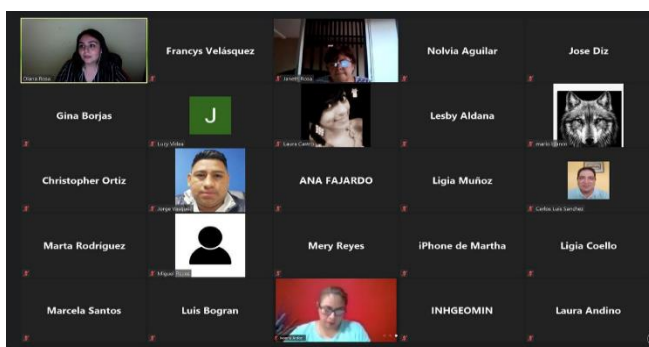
Chiara Rosa
Francys Velásquez
Jenetti Rosa
Nolvia Aguilar
Jose Diz
Gina Borjas
J
Lucy Videa
Laura Castro
Lesby Aldana
mario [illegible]
Christopher Ortiz
Jorge Vasquez
ANA FAJARDO
Ligia Muñoz
Carlos Luis Sanchez
Marta Rodríguez
Miguel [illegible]
Mery Reyes
iPhone de Martha
Ligia Coello
Marcela Santos
Luis Bogran
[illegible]
INHGEOMIN
Laura Andino